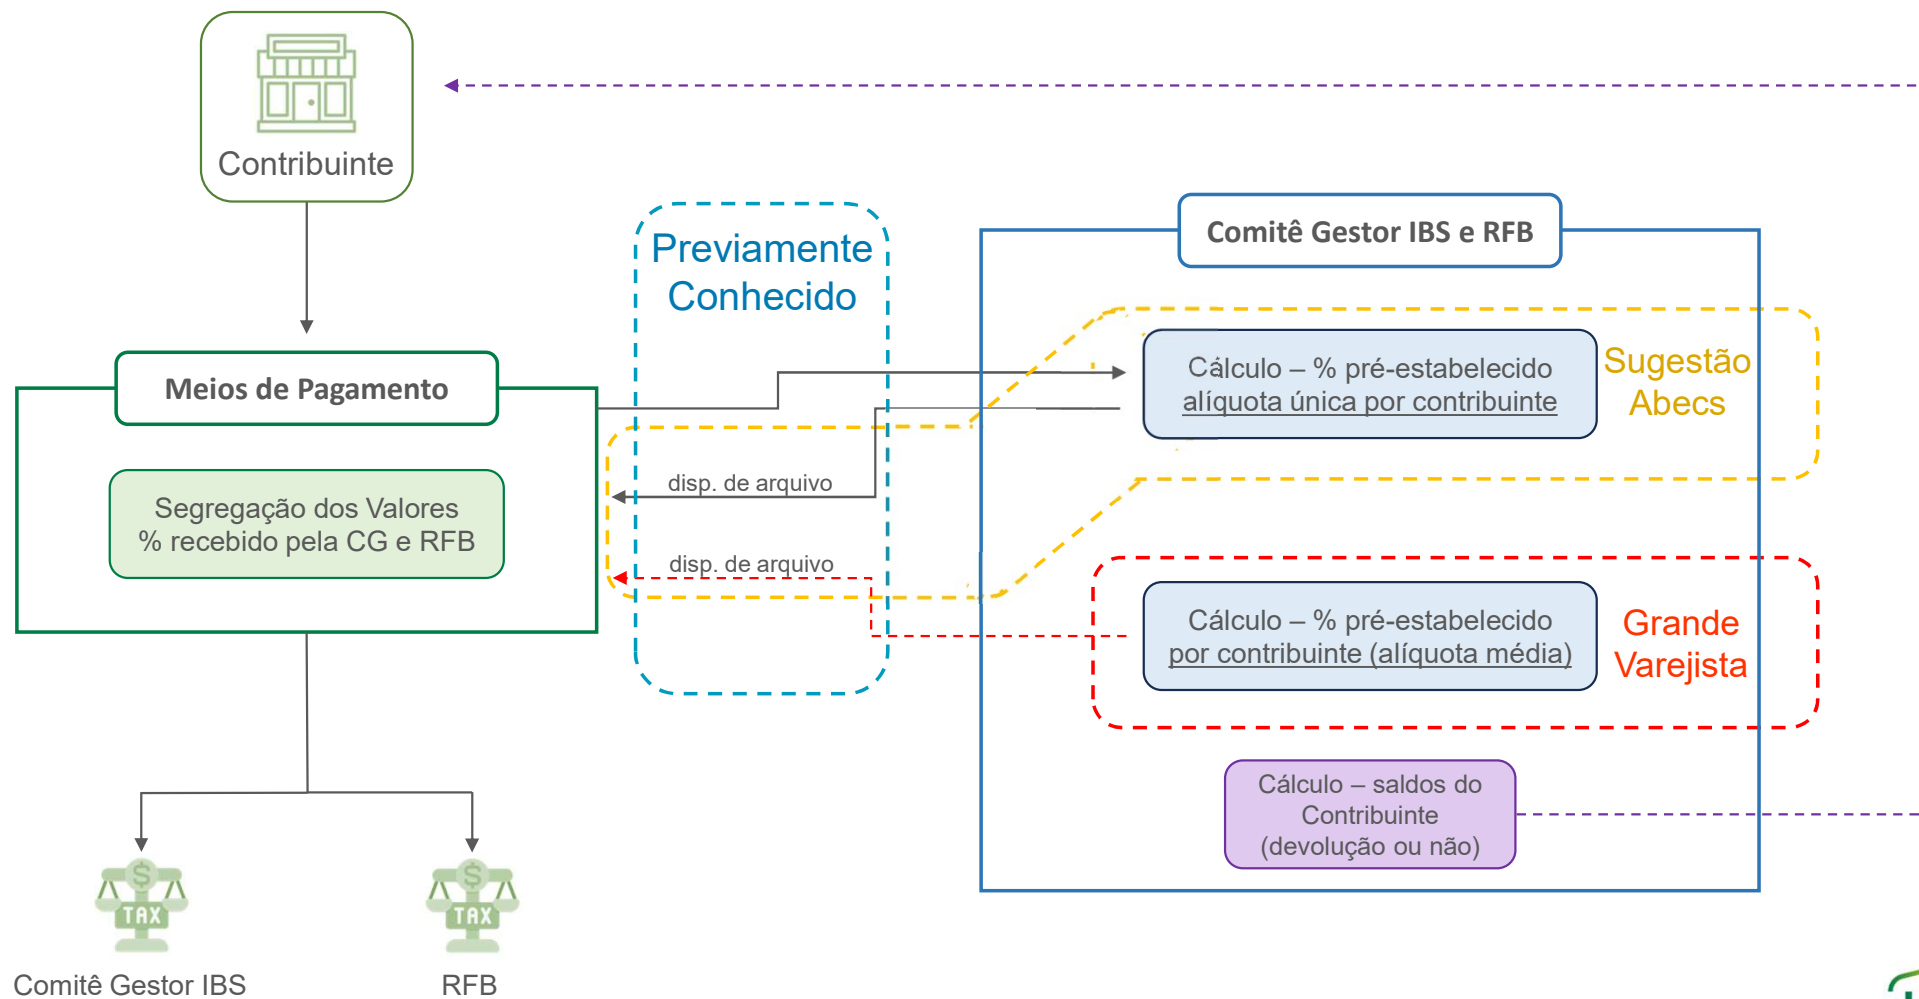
Contribuinte

Previamente Conhecido

Comitê Gestor IBS e RFB

Meios de Pagamento

Cálculo – % pré-estabelecido alíquota única por contribuinte

Sugestão Abecs

disp. de arquivo

Segregação dos Valores
% recebido pela CG e RFB

disp. de arquivo

Cálculo – % pré-estabelecido por contribuinte (alíquota média)

Grande Varejista

Cálculo – saldos do Contribuinte (devolução ou não)

TAX

TAX

Comitê Gestor IBS

RFB